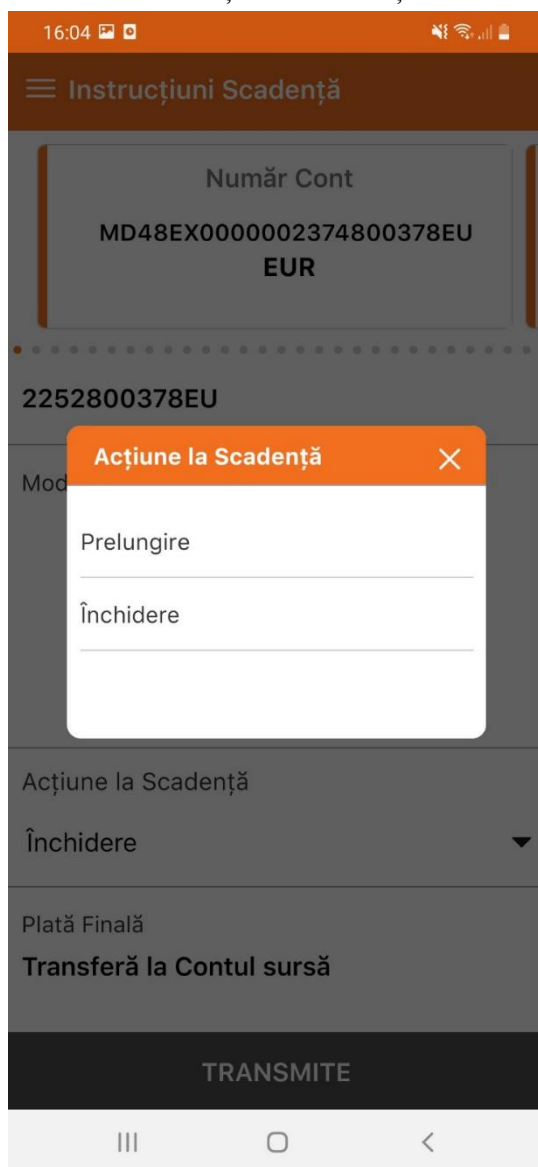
16:04

Instrucțiuni Scadență

Număr Cont

MD48EX0000002374800378EU
EUR

2252800378EU

Mod

Acțiune la Scadență

Prelungire

Închidere

Acțiune la Scadență

Închidere

Plată Finală

Transferă la Contul sursă

TRANSMITE